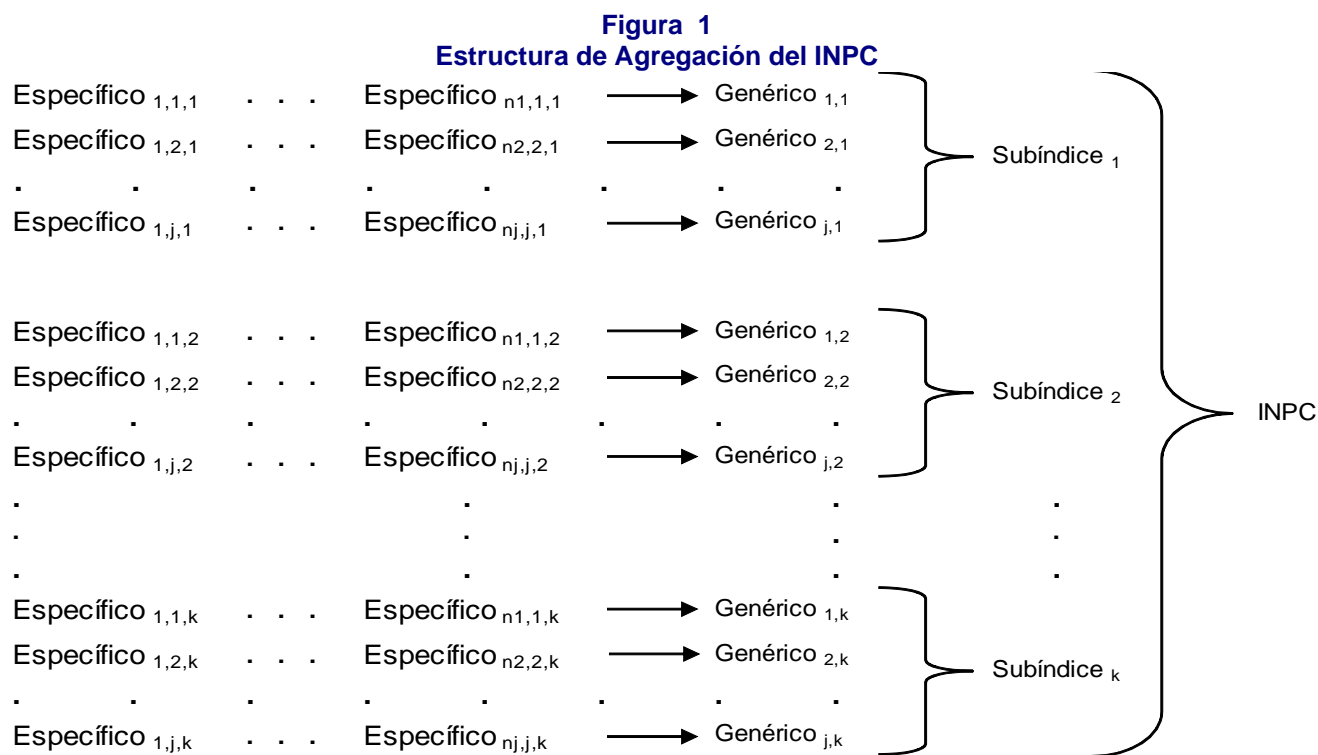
**Figura 1**
**Estructura de Agregación del INPC**

Específico $_{1,1,1}$ . . . Específico $_{n1,1,1}$ → Genérico $_{1,1}$

Específico $_{1,2,1}$ . . . Específico $_{n2,2,1}$ → Genérico $_{2,1}$ Subíndice $_{1}$

. . . . . . . .

Específico $_{1,j,1}$ . . . Específico $_{nj,j,1}$ → Genérico $_{j,1}$

Específico $_{1,1,2}$ . . . Específico $_{n1,1,2}$ → Genérico $_{1,2}$

Específico $_{1,2,2}$ . . . Específico $_{n2,2,2}$ → Genérico $_{2,2}$ Subíndice $_{2}$ INPC

. . . . . . . .

Específico $_{1,j,2}$ . . . Específico $_{nj,j,2}$ → Genérico $_{j,2}$

. . . .
. . . .
. . . .

Específico $_{1,1,k}$ . . . Específico $_{n1,1,k}$ → Genérico $_{1,k}$

Específico $_{1,2,k}$ . . . Específico $_{n2,2,k}$ → Genérico $_{2,k}$ Subíndice $_{k}$

. . . . . . . .

Específico $_{1,j,k}$ . . . Específico $_{nj,j,k}$ → Genérico $_{j,k}$